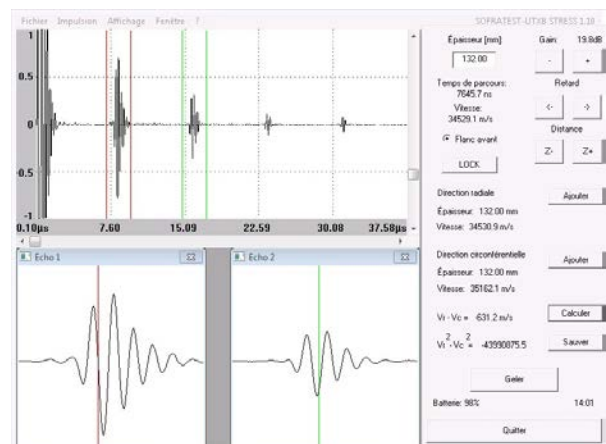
Fichier Impulsion Affichage Fenêtre ?

SOFRATEST-UTXB STRESS 1.10

1

0.5

0

-0.5

-1

0.10µs 7.60 15.09 22.59 30.08 37.58µs

Echo 1

Echo 2

Épaisseur [mm]

132.00

Gain: 19.8dB

-

+

Temps de parcours: 7645.7 ns

Vitesse: 34529.1 m/s

Retard

<-

->

Distance

Flanc avant

Z-

Z+

LOCK

Direction radiale

Ajouter

Épaisseur: 132.00 mm

Vitesse: 34530.9 m/s

Direction circonférentielle

Ajouter

Épaisseur: 132.00 mm

Vitesse: 35162.1 m/s

Vr - Vc = -631.2 m/s

Calculer

$Vr^2 - Vc^2 = -43990875.5$

Sauver

Geler

Batterie: 98%

14:01

Quitter